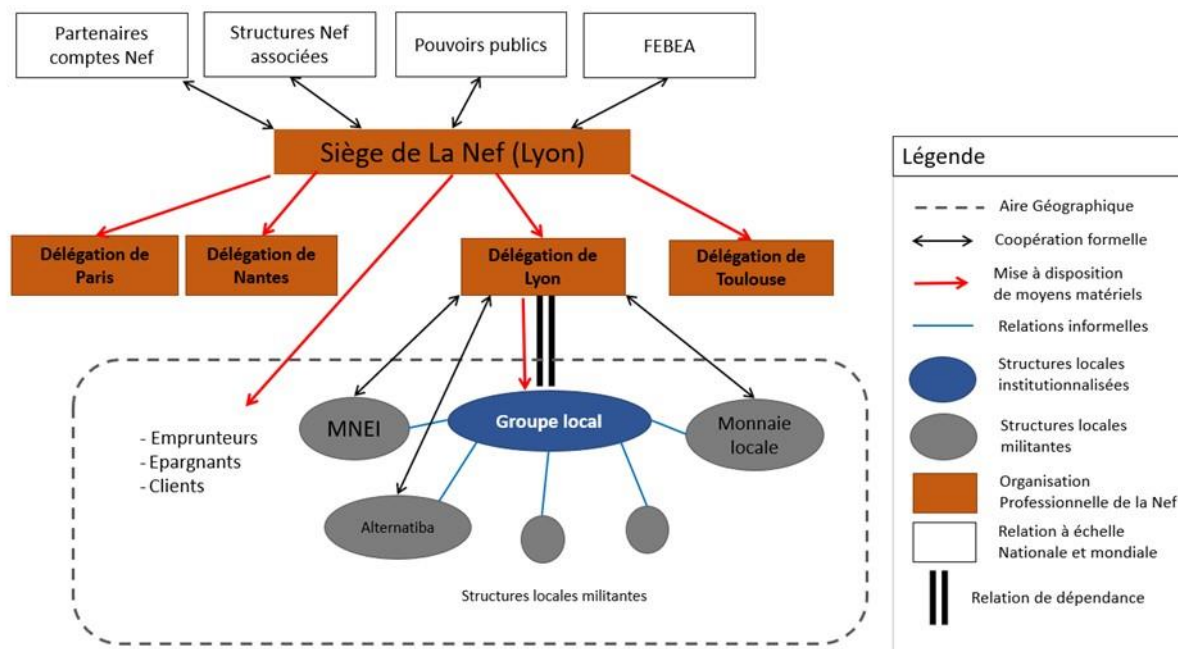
Partenaires comptes Nef

Structures Nef associées

Pouvoirs publics

FEBEA

Siège de La Nef (Lyon)

Délégation de Paris

Délégation de Nantes

Délégation de Lyon

Délégation de Toulouse

- Emprunteurs
- Epargnants
- Clients

MNEI

Groupe local

Monnaie locale

Alternatiba

Structures locales militantes

Légende

Aire Géographique

Coopération formelle

Mise à disposition de moyens matériels

Relations informelles

Structures locales institutionnalisées

Structures locales militantes

Organisation Professionnelle de la Nef

Relation à échelle Nationale et mondiale

Relation de dépendance